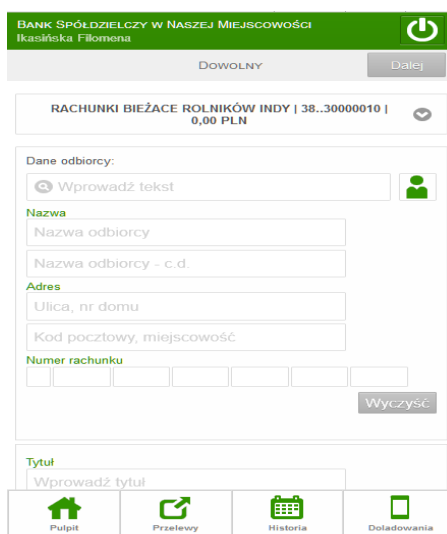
Bank Spółdzielczy w Naszej Miejscowości
Ikasińska Filomena

Dowolny
Dalej

RACHUNKI BIEŻĄCE ROLNIKÓW INDY | 38..30000010 | 0,00 PLN

Dane odbiorcy:
Wprowadź tekst

Nazwa
Nazwa odbiorcy
Nazwa odbiorcy - c.d.

Adres
Ulica, nr domu
Kod pocztowy, miejscowość

Numer rachunku

Wyczyść

Tytuł
Wprowadź tytuł

Pulpit
Przelewy
Historia
Doładowania